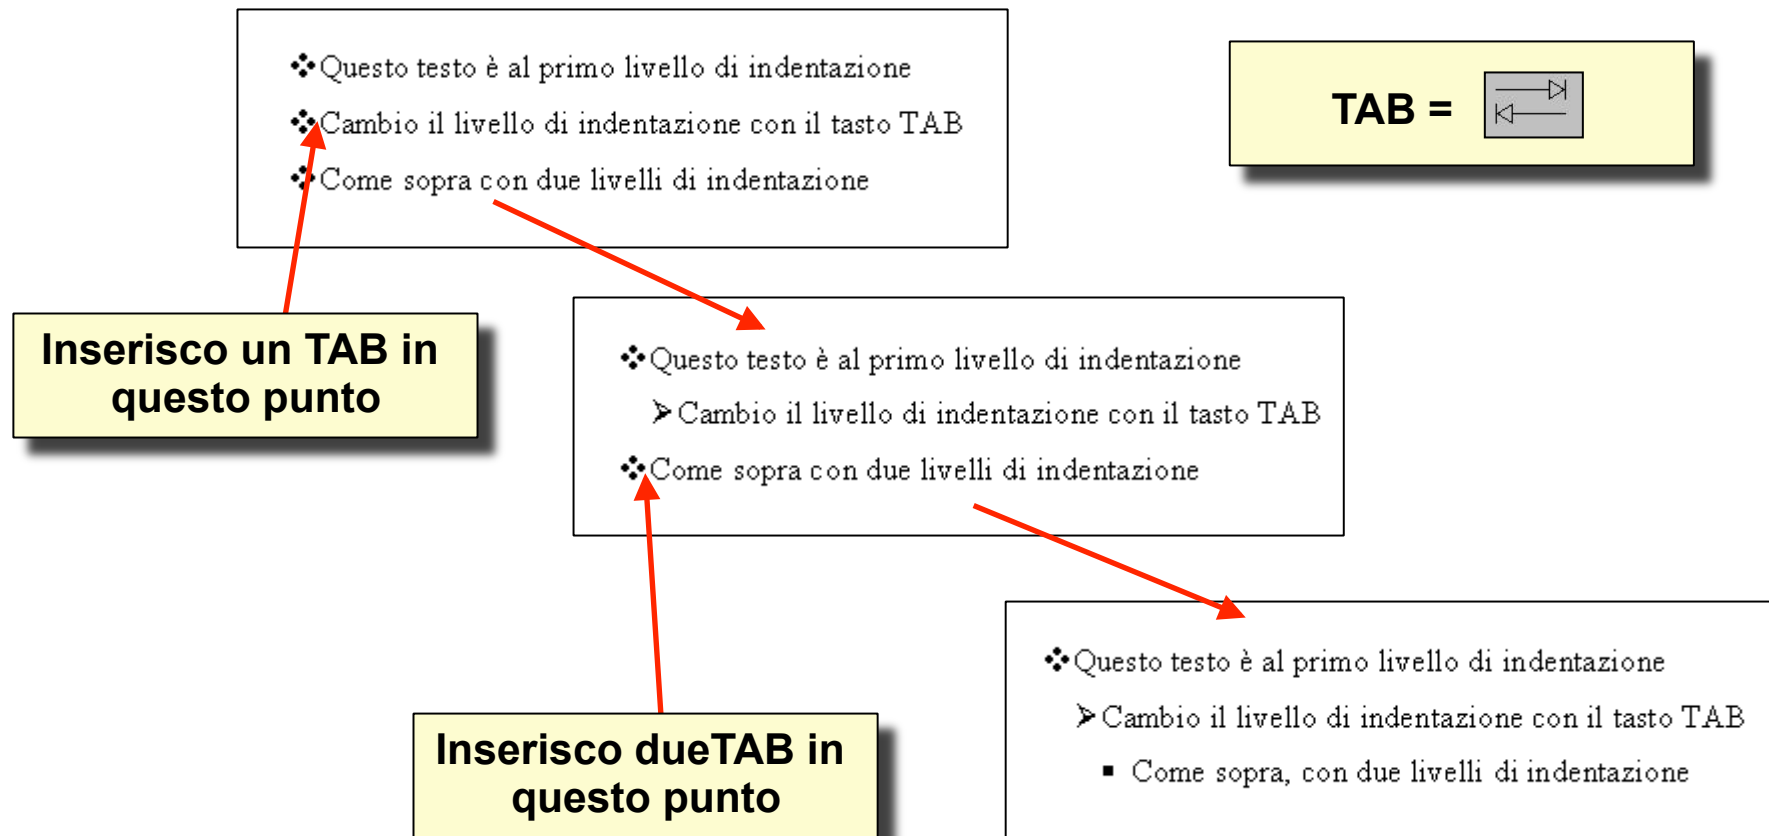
❖Questo testo è al primo livello di indentazione
❖Cambio il livello di indentazione con il tasto TAB
❖Come sopra con due livelli di indentazione

TAB =

Inserisco un TAB in questo punto

❖Questo testo è al primo livello di indentazione
➢Cambio il livello di indentazione con il tasto TAB
❖Come sopra con due livelli di indentazione

Inserisco dueTAB in questo punto

❖Questo testo è al primo livello di indentazione
➢Cambio il livello di indentazione con il tasto TAB
▪ Come sopra, con due livelli di indentazione